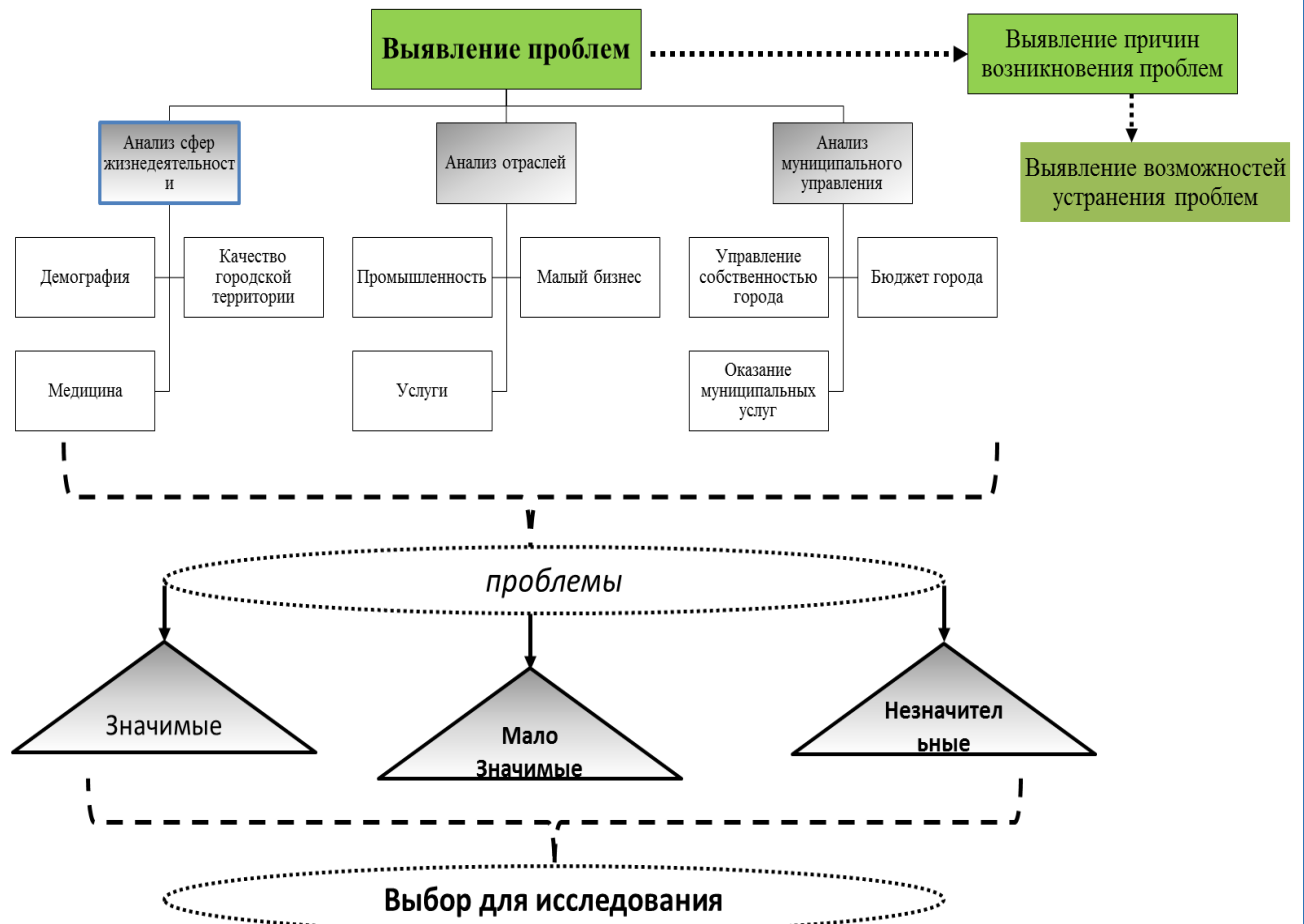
Выявление проблем

Выявление причин возникновения проблем

Выявление возможностей устранения проблем

Анализ сфер жизнедеятельности

Анализ отраслей

Анализ муниципального управления

Демография

Качество городской территории

Медицина

Промышленность

Малый бизнес

Услуги

Управление собственностью города

Бюджет города

Оказание муниципальных услуг

проблемы

Значимые

Мало Значимые

Незначительные

Выбор для исследования